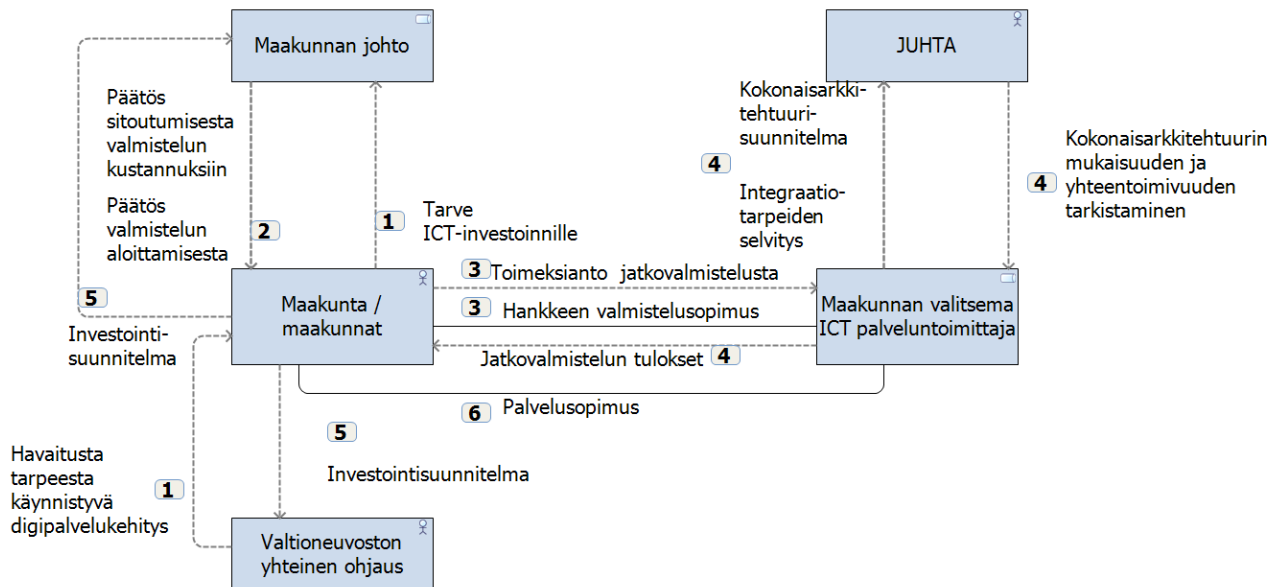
Maakunnan johto

JUHTA

Päätös sitoutumisesta valmistelun kustannuksiin

Päätös valmistelun aloittamisesta

2

1

Tarve ICT-investoinnille

Kokonaisarkkitehtuurisuunnitelma

4

Integraatiotarpeiden selvitys

4

Kokonaisarkkitehtuurin mukaisuuden ja yhteentoimivuuden tarkistaminen

3 Toimeksianto jatkovalmistelusta

5

Maakunta / maakunnat

3 Hankkeen valmistelusopimus

Maakunnan valitsema ICT palveluntoimittaja

Investointisuunnitelma

Jatkovalmistelun tulokset 4

6 Palvelusopimus

5

Investointisuunnitelma

Havaitusta tarpeesta käynnistyvä digipalvelukehitys

1

Valtioneuvoston yhteinen ohjaus